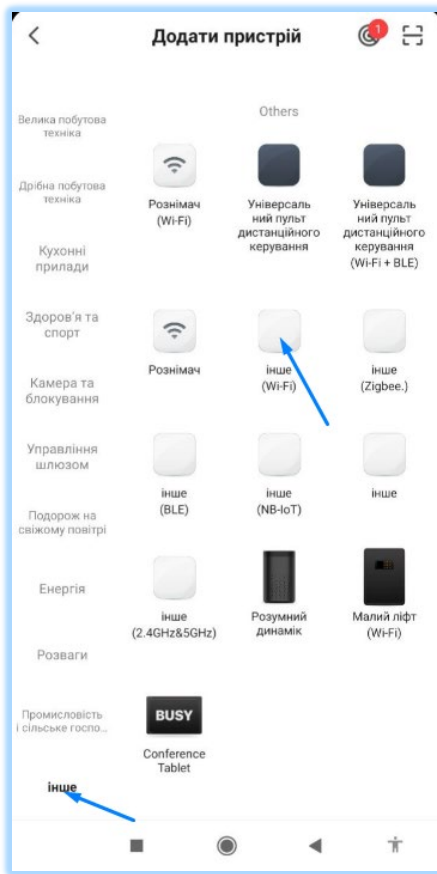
Додати пристрій

1

Велика побутова техніка

Дрібна побутова техніка

Кухонні прилади

Здоров'я та спорт

Камера та блокування

Управління шлюзом

Подорож на свіжому повітрі

Енергія

Розваги

Промисловість і сільське госпо...

інше

Others

Рознімач (Wi-Fi)

Універсальний пульт дистанційного керування

Універсальний пульт дистанційного керування (Wi-Fi + BLE)

Рознімач

інше (Wi-Fi)

інше (Zigbee.)

інше (BLE)

інше (NB-IoT)

інше

інше (2.4GHz&5GHz)

Розумний динамік

Малий ліфт (Wi-Fi)

BUSY

Conference Tablet